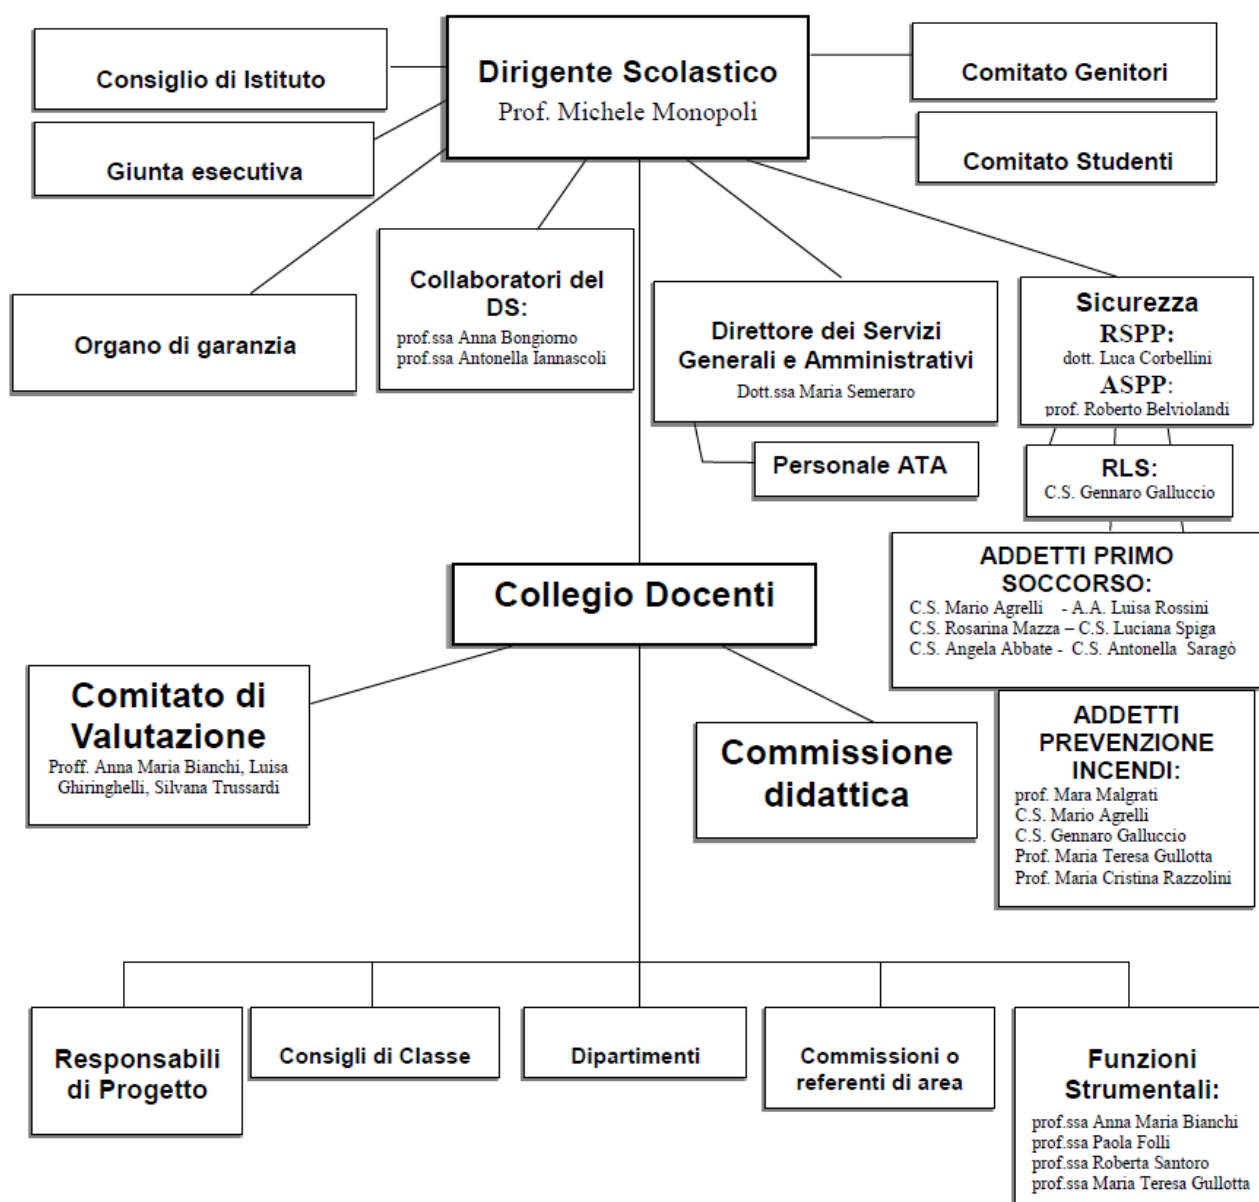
Consiglio di Istituto

Dirigente Scolastico
Prof. Michele Monopoli

Comitato Genitori

Giunta esecutiva

Comitato Studenti

Organo di garanzia

Collaboratori del DS:
prof.ssa Anna Bongiorno
prof.ssa Antonella Iannascoli

Direttore dei Servizi Generali e Amministrativi
Dott.ssa Maria Semeraro

Sicurezza
RSPP:
dott. Luca Corbellini
ASPP:
prof. Roberto Belviolandi

Personale ATA

RLS:
C.S. Gennaro Galluccio

ADDETTI PRIMO SOCCORSO:
C.S. Mario Agrelli - A.A. Luisa Rossini
C.S. Rosarina Mazza – C.S. Luciana Spiga
C.S. Angela Abbate - C.S. Antonella Saragò

Collegio Docenti

Comitato di Valutazione
Proff. Anna Maria Bianchi, Luisa Ghiringhelli, Silvana Trussardi

Commissione didattica

ADDETTI PREVENZIONE INCENDI:
prof. Mara Malgrati
C.S. Mario Agrelli
C.S. Gennaro Galluccio
Prof. Maria Teresa Gullotta
Prof. Maria Cristina Razzolini

Responsabili di Progetto

Consigli di Classe

Dipartimenti

Commissioni o referenti di area

Funzioni Strumentali:
prof.ssa Anna Maria Bianchi
prof.ssa Paola Folli
prof.ssa Roberta Santoro
prof.ssa Maria Teresa Gullotta